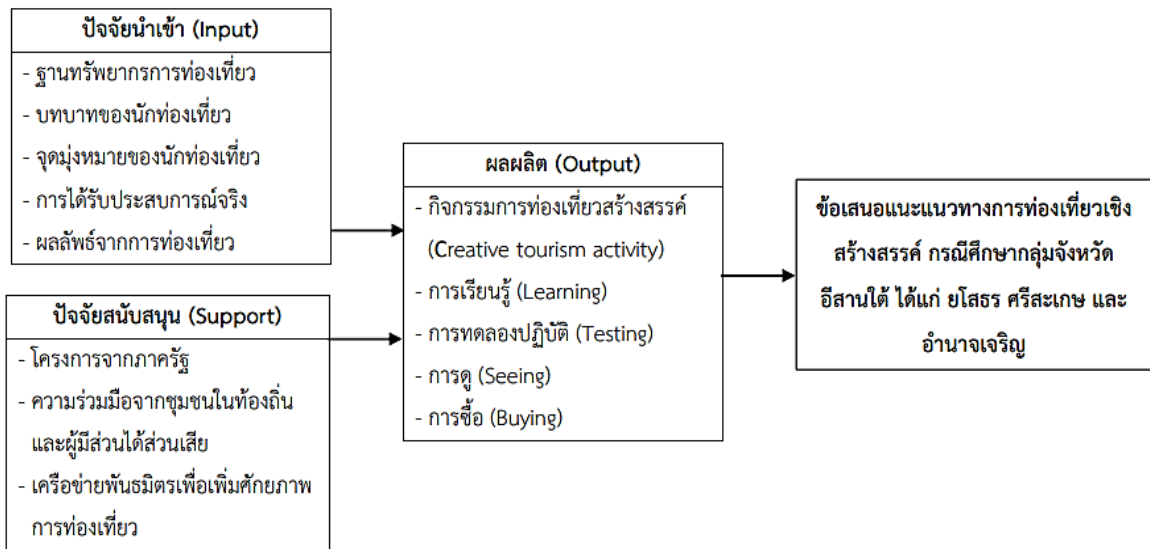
ปัจจัยนำเข้า (Input)

- ฐานทรัพยากรการท่องเที่ยว
- บทบาทของนักท่องเที่ยว
- จุดมุ่งหมายของนักท่องเที่ยว
- การได้รับประสบการณ์จริง
- ผลลัพธ์จากการท่องเที่ยว

ปัจจัยสนับสนุน (Support)

- โครงการจากภาครัฐ
- ความร่วมมือจากชุมชนในท้องถิ่นและผู้มีส่วนได้ส่วนเสีย
- เครือข่ายพันธมิตรเพื่อเพิ่มศักยภาพการท่องเที่ยว

ผลผลิต (Output)

- กิจกรรมการท่องเที่ยวสร้างสรรค์ (Creative tourism activity)
- การเรียนรู้ (Learning)
- การทดลองปฏิบัติ (Testing)
- การดู (Seeing)
- การซื้อ (Buying)

ข้อเสนอแนะแนวทางการท่องเที่ยวเชิงสร้างสรรค์ กรณีศึกษากลุ่มจังหวัดอีสานใต้ ได้แก่ ยโสธร ศรีสะเกษ และอำนาจเจริญ